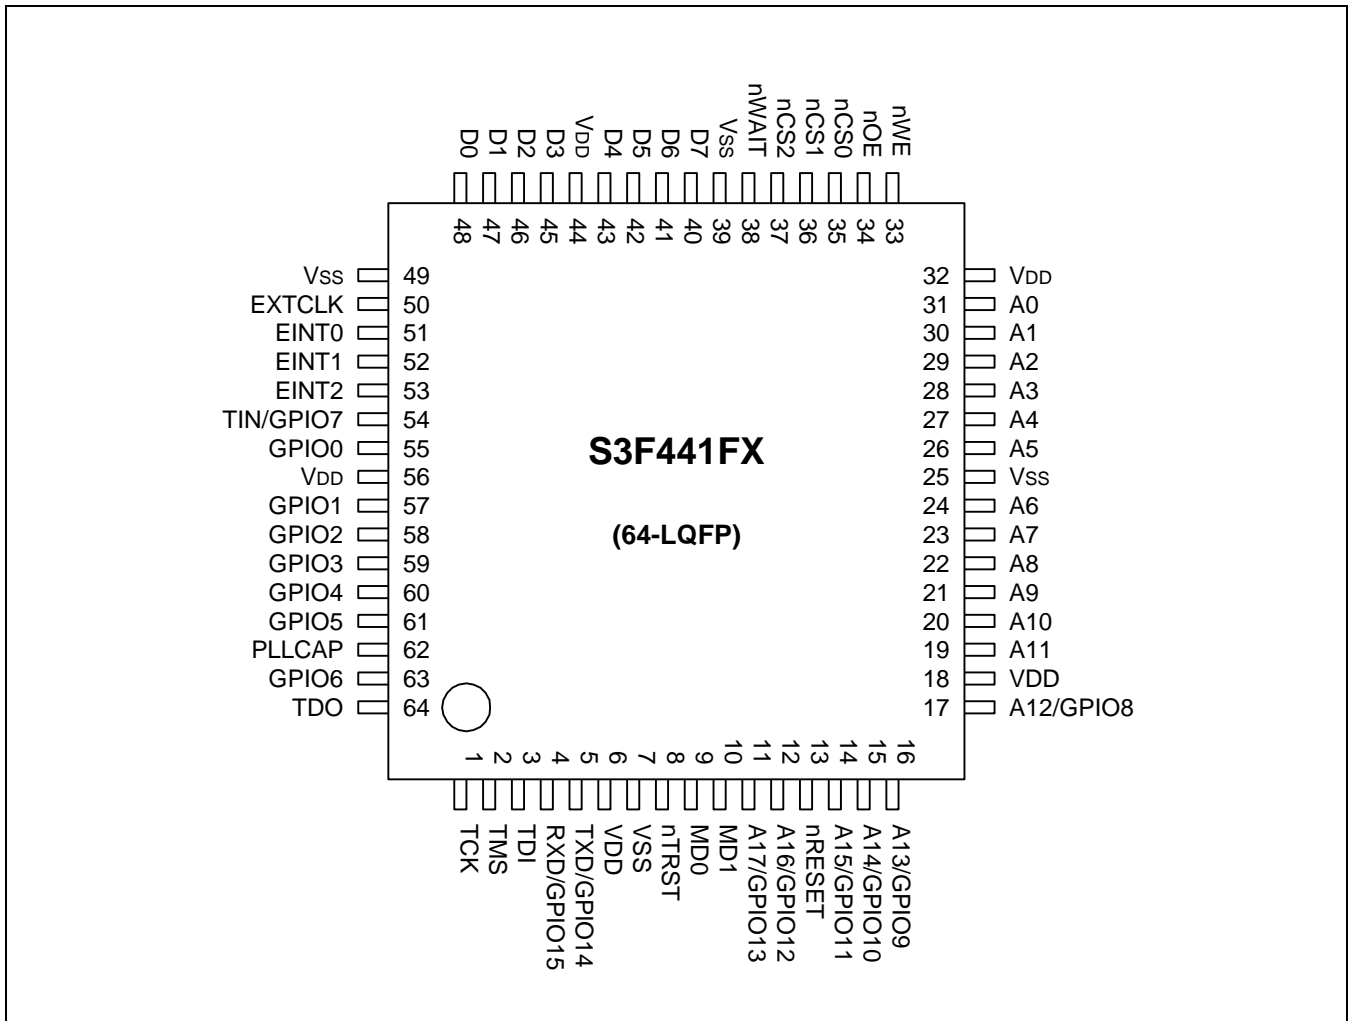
D0 D1 D2 D3 VDD D4 D5 D6 D7 VSS nWAIT nCS2 nCS1 nCS0 nOE nWE

48 47 46 45 44 43 42 41 40 39 38 37 36 35 34 33

VSS 49
EXTCLK 50
EINT0 51
EINT1 52
EINT2 53
TIN/GPIO7 54
GPIO0 55
VDD 56
GPIO1 57
GPIO2 58
GPIO3 59
GPIO4 60
GPIO5 61
PLLCAP 62
GPIO6 63
TDO 64

32 VDD
31 A0
30 A1
29 A2
28 A3
27 A4
26 A5
25 VSS
24 A6
23 A7
22 A8
21 A9
20 A10
19 A11
18 VDD
17 A12/GPIO8

S3F441FX

(64-LQFP)

1 2 3 4 5 6 7 8 9 10 11 12 13 14 15 16

TCK TMS TDI RXD/GPIO15 TXD/GPIO14 VDD VSS nTRST MD0 MD1 A17/GPIO13 A16/GPIO12 nRESET A15/GPIO11 A14/GPIO10 A13/GPIO9